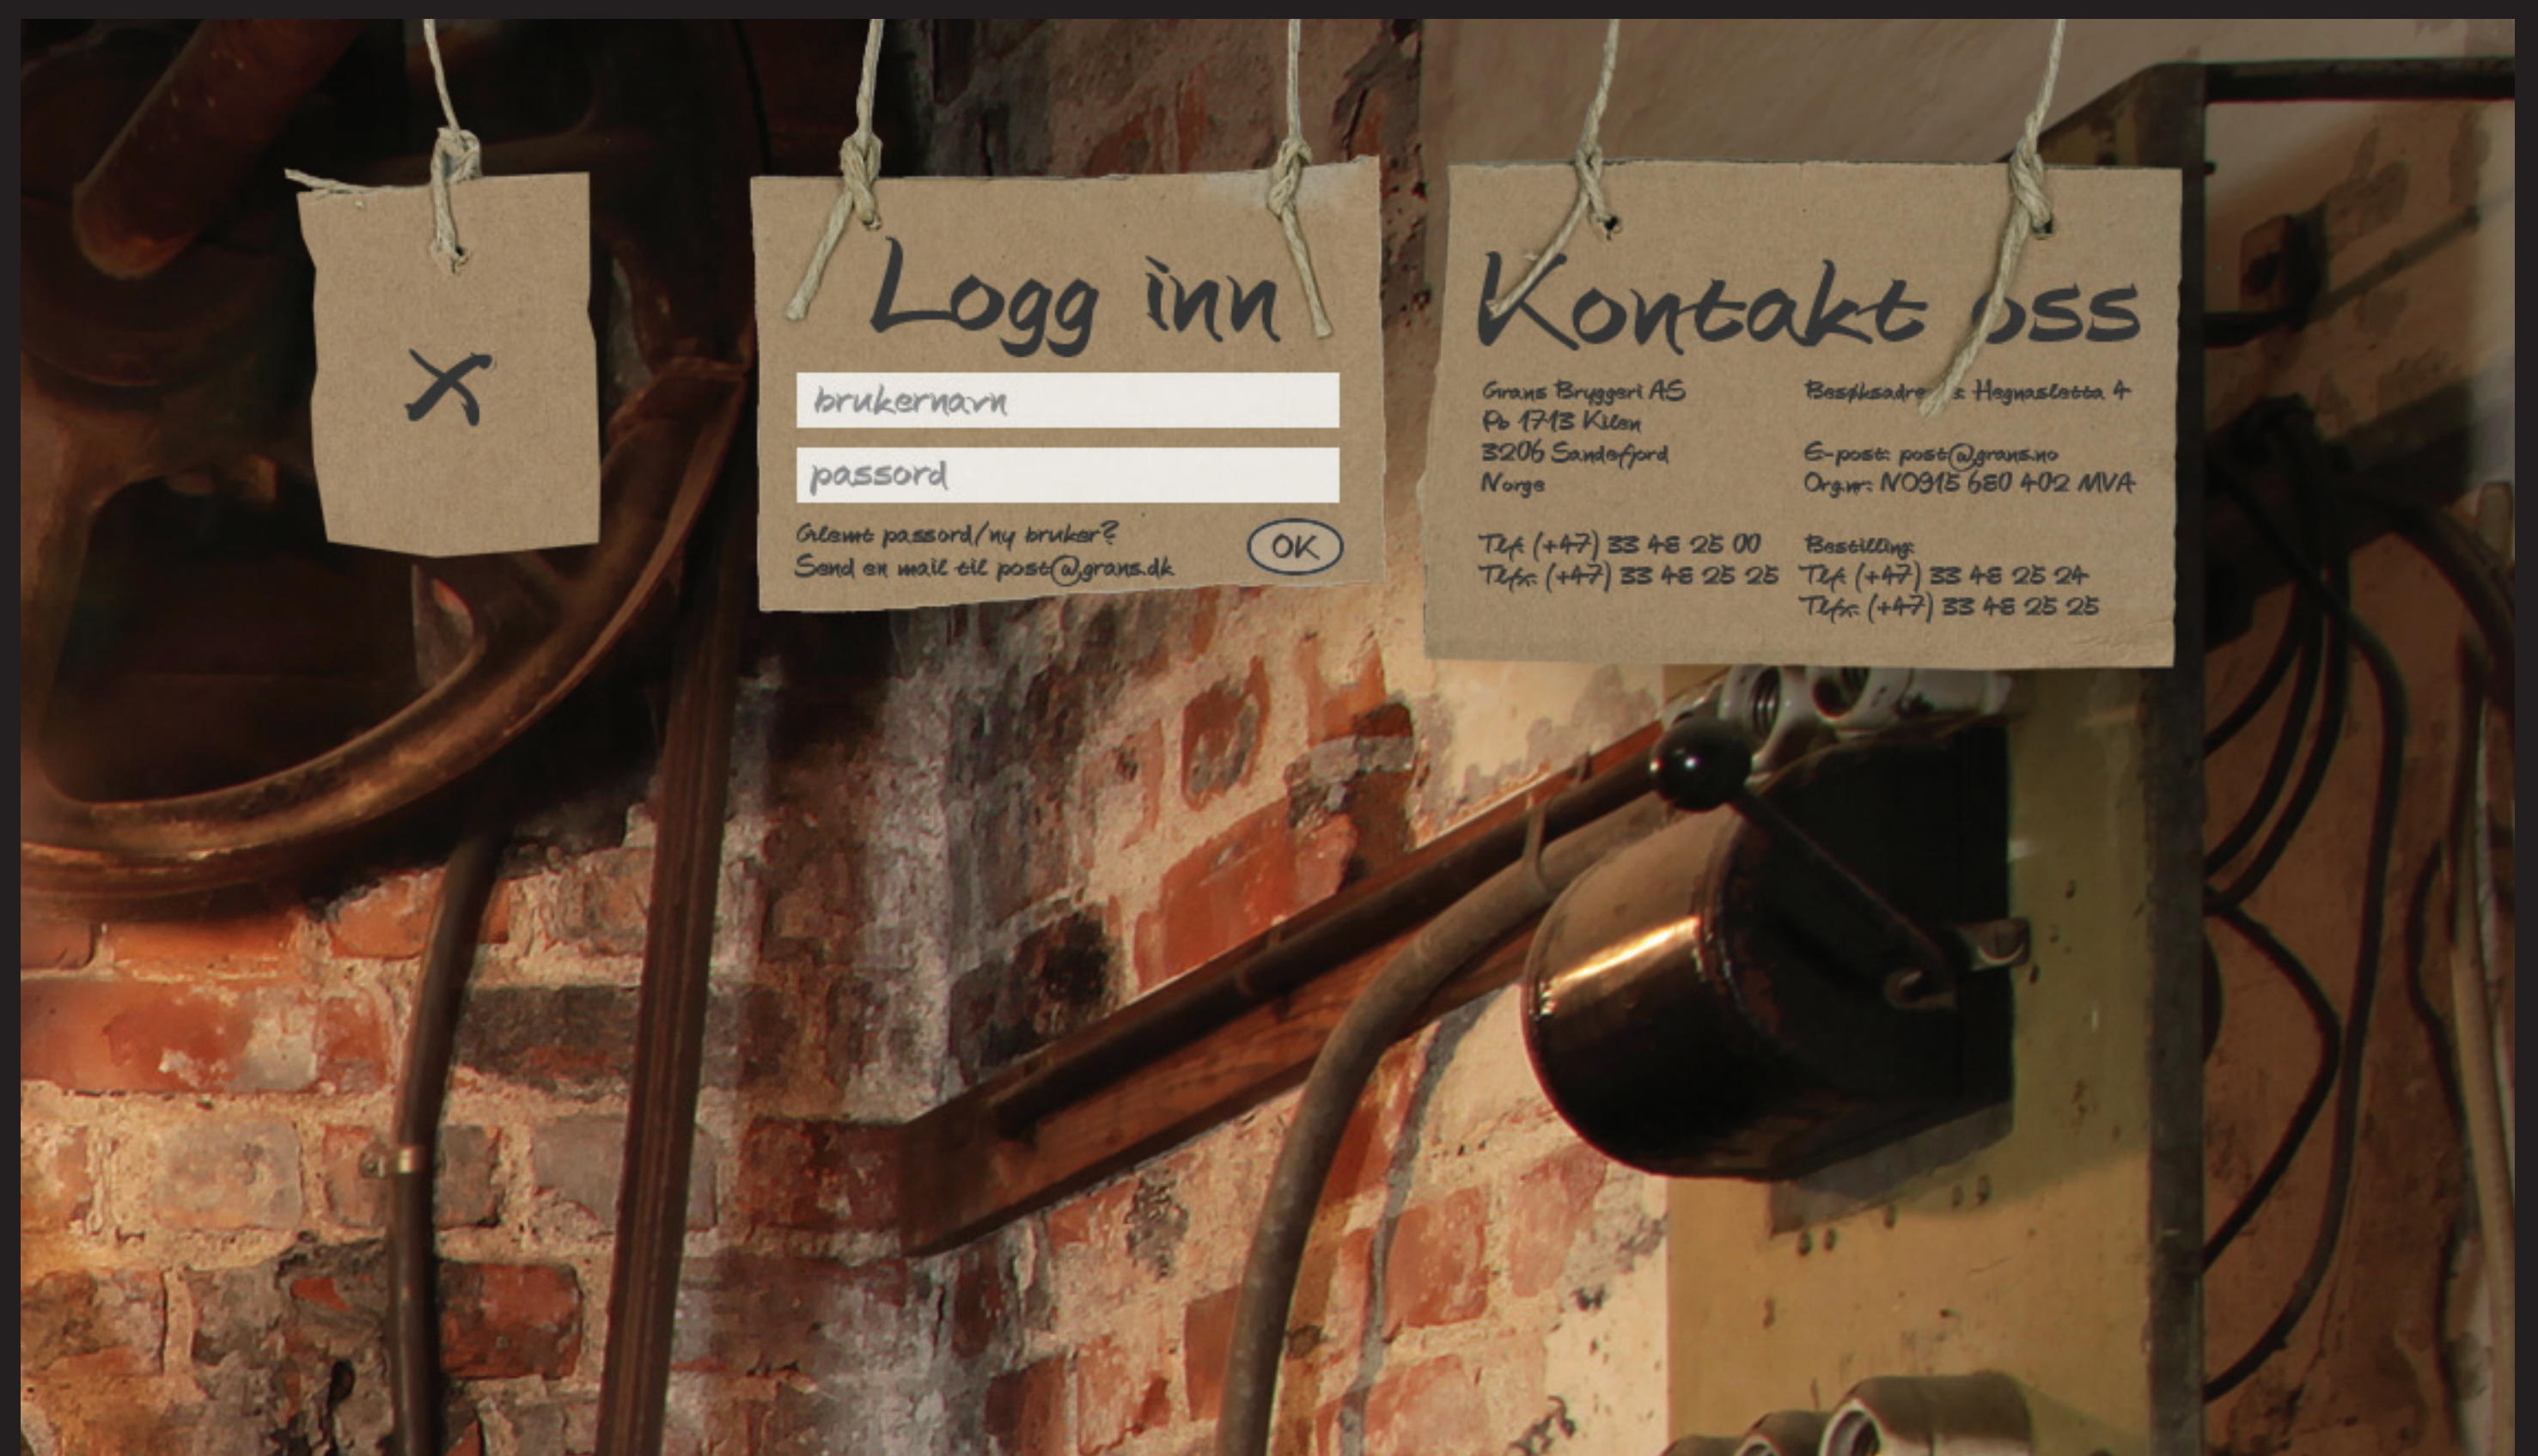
X

Logg inn

brukernavn

passord

Glemt passord/ny bruker?
Send en mail til post@grans.dk

OK

Kontakt oss

Grans Bryggeri AS
Po 1713 Kilen
3206 Sandefjord
Norge

Tlf: (+47) 33 48 25 00
Tlfx: (+47) 33 48 25 25

Besøksadresse: Hegnasletta 4

E-post: post@grans.no
Org.nr: NO915 680 402 MVA

Bestilling:
Tlf: (+47) 33 48 25 24
Tlfx: (+47) 33 48 25 25